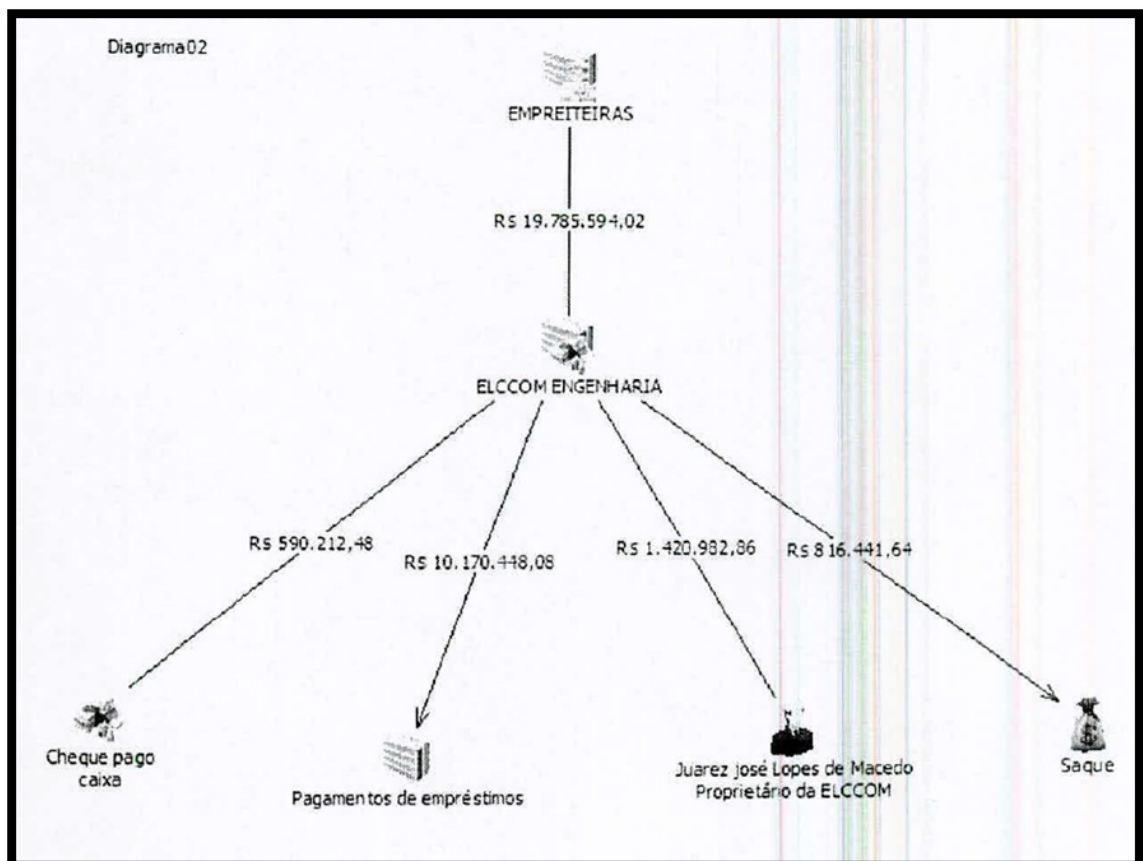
Diagrama02

EMPREITEIRAS

R$ 19.785.594,02

ELCCOM ENGENHARIA

R$ 590.212,48

R$ 10.170.448,08

R$ 1.420.982,86

R$ 816.441,64

Cheque pago caixa

Pagamentos de empréstimos

Juarez josé Lopes de Macedo Proprietário da ELCCOM

Saque